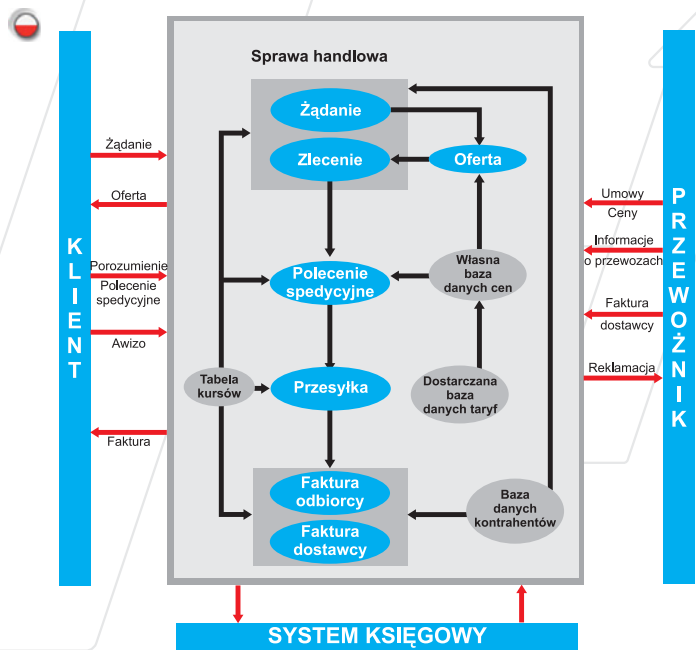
KLIENT

Żądanie

Oferta

Porozumienie

Polecenie spedycyjne

Awizo

Faktura

Sprawa handlowa

Żądanie

Zlecenie

Oferta

Polecenie spedycyjne

Własna baza danych cen

Tabela kursów

Przesyłka

Dostarczana baza danych taryf

Faktura odbiorcy

Faktura dostawcy

Baza danych kontrahentów

PRZEWOŹNIK

Umowy

Ceny

Informacje o przewozach

Faktura dostawcy

Reklamacja

SYSTEM KSIĘGOWY